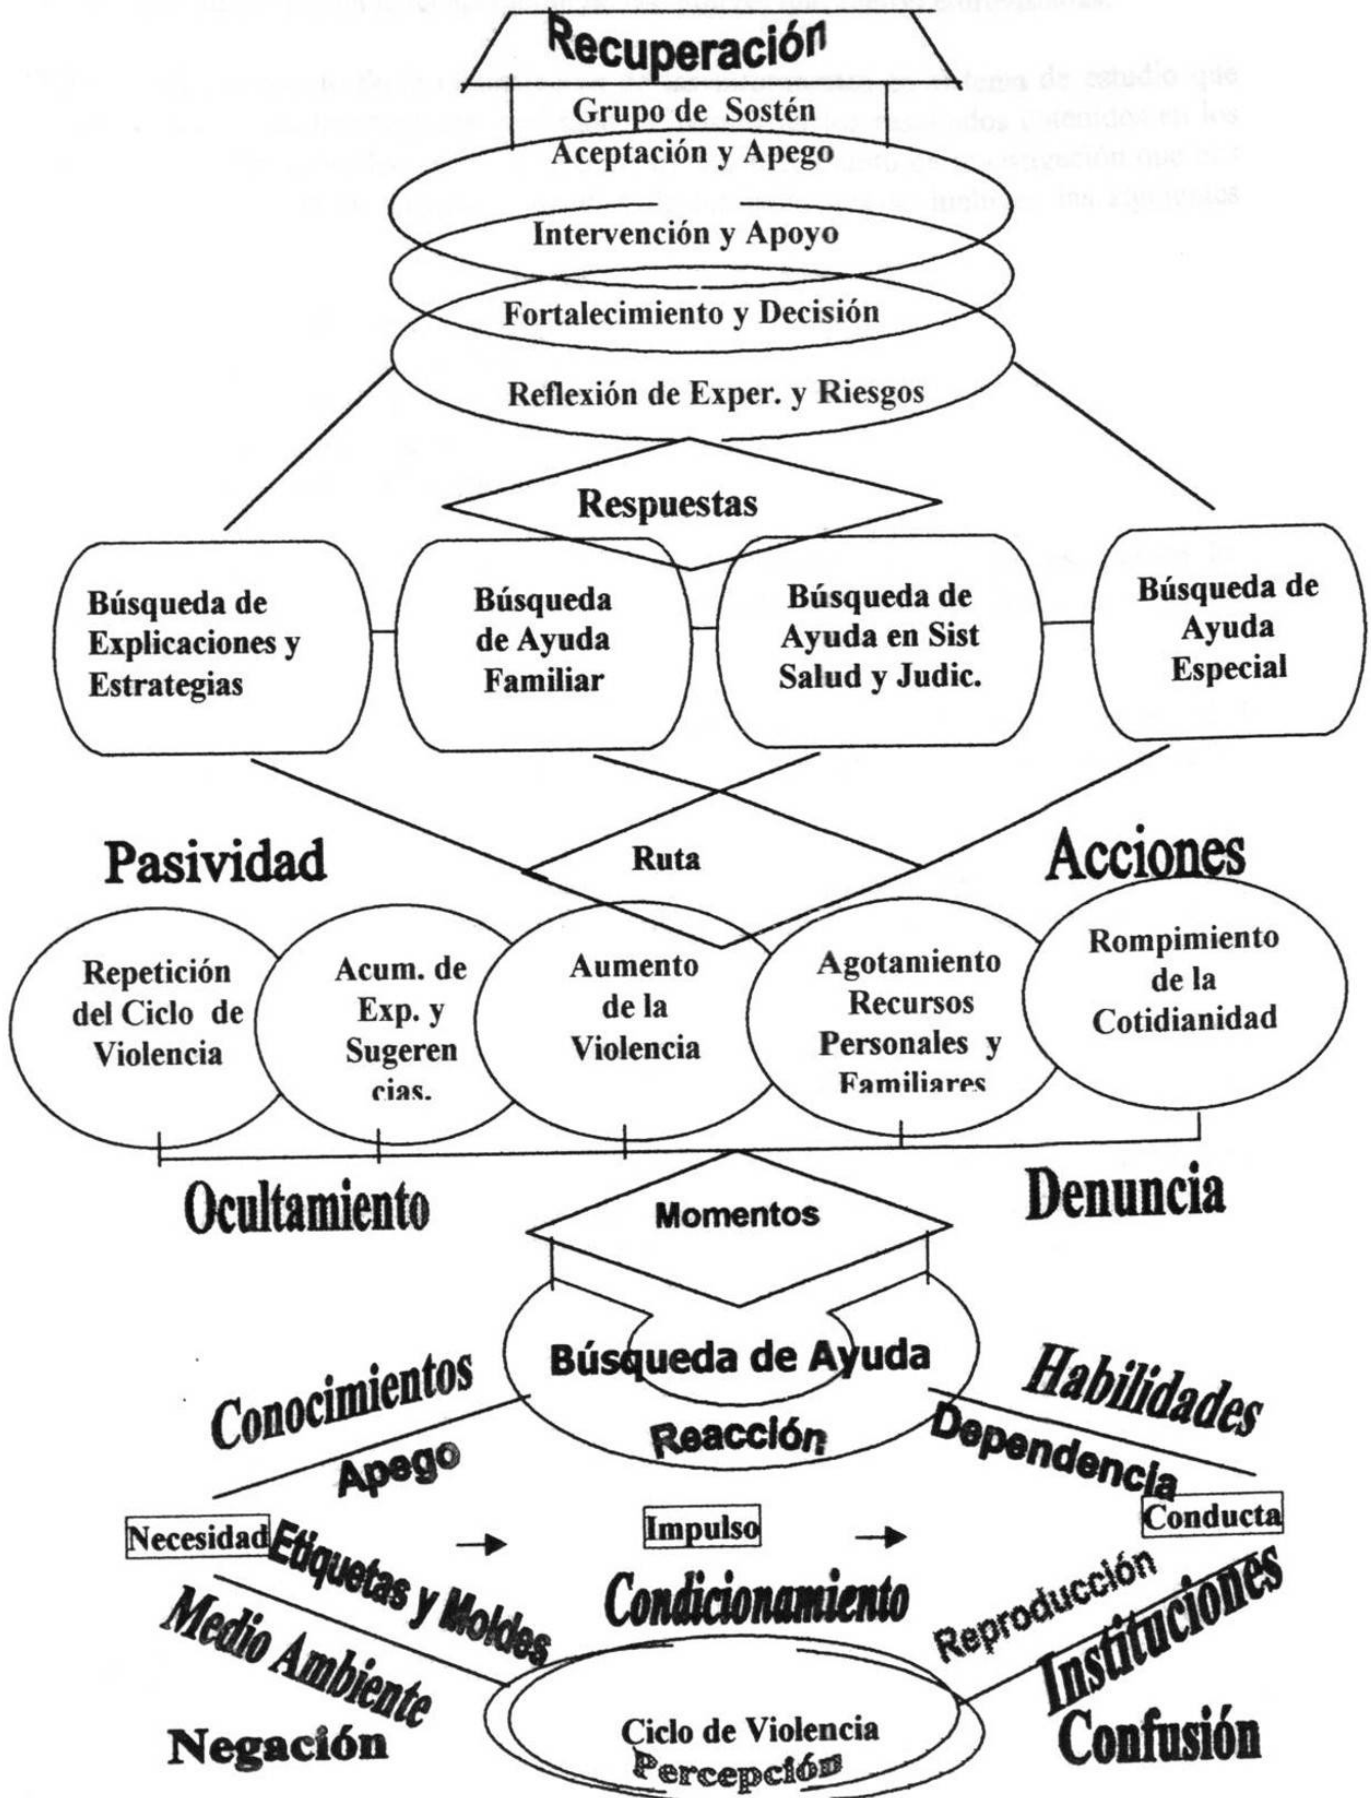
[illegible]

Recuperación

Grupo de Sostén
Aceptación y Apego

Intervención y Apoyo

Fortalecimiento y Decisión

Reflexión de Exper. y Riesgos

Respuestas

Búsqueda de Explicaciones y Estrategias

Búsqueda de Ayuda Familiar

Búsqueda de Ayuda en Sist Salud y Judic.

Búsqueda de Ayuda Especial

Pasividad

Ruta

Acciones

Repetición del Ciclo de Violencia

Acum. de Exp. y Sugeren cias.

Aumento de la Violencia

Agotamiento Recursos Personales y Familiares

Rompimiento de la Cotidianidad

Ocultamiento

Momentos

Denuncia

Búsqueda de Ayuda

Conocimientos

Habilidades

Reacción

Apego

Dependencia

Necesidad

Etiquetas y Moldes

Impulso

Conducta

Condicionamiento

Reproducción

Medio Ambiente

Instituciones

Negación

Ciclo de Violencia

Percepción

Confusión